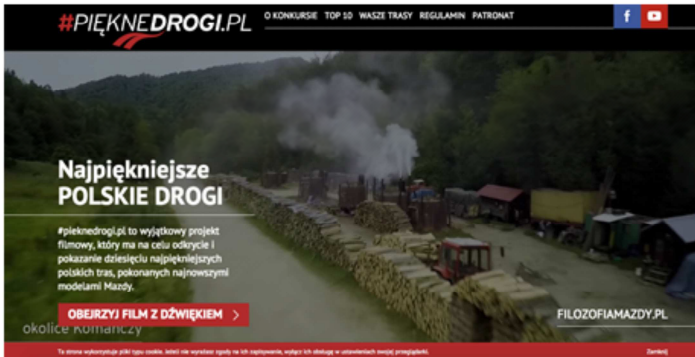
#PIĘKNEDROGI.PL

O KONKURSIE TOP 10 WASZE TRASY REGULAMIN PATRONAT

Najpiękniejsze POLSKIE DROGI

#pieknedrogi.pl to wyjątkowy projekt filmowy, który ma na celu odkrycie i pokazanie dziesięciu najpiękniejszych polskich tras, pokonanych najnowszymi modelami Mazdy.

OBEJRZYJ FILM Z DŹWIĘKIEM >

okolice Komańczy

FILOZOFIAMAZDY.PL

Ta strona wykorzystuje pliki typu cookie, jeżeli nie wyrażasz zgody na ich zapisywanie, wyłącz ich obsługę w ustawieniach swojej przeglądarki.

Zamknij